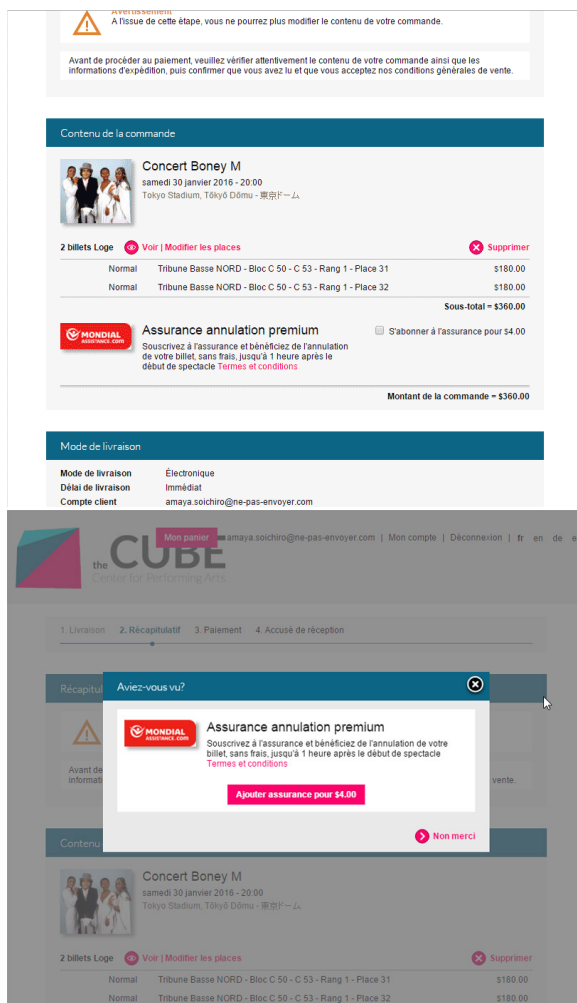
Avertissement
A l'issue de cette étape, vous ne pourrez plus modifier le contenu de votre commande.

Avant de procéder au paiement, veuillez vérifier attentivement le contenu de votre commande ainsi que les informations d'expédition, puis confirmer que vous avez lu et que vous acceptez nos conditions générales de vente.

Contenu de la commande

Concert Boney M
samedi 30 janvier 2016 - 20:00
Tokyo Stadium, Tōkyō Dōmu - 東京ドーム

2 billets Loge Voir | Modifier les places Supprimer

| Normal | Tribune Basse NORD - Bloc C 50 - C 53 - Rang 1 - Place 31 | $180.00 |
|---|---|---|
| Normal | Tribune Basse NORD - Bloc C 50 - C 53 - Rang 1 - Place 32 | $180.00 |

Sous-total = $360.00

MONDIAL ASSISTANCE.com
Assurance annulation premium
Souscrivez à l'assurance et bénéficiez de l'annulation de votre billet, sans frais, jusqu'à 1 heure après le début de spectacle Termes et conditions
S'abonner à l'assurance pour $4.00

Montant de la commande = $360.00

Mode de livraison

Mode de livraison Électronique
Délai de livraison Immédiat
Compte client amaya.soichiro@ne-pas-envoyer.com

Mon panier amaya.soichiro@ne-pas-envoyer.com | Mon compte | Déconnexion | fr en de e

the CUBE Center for Performing Arts

1. Livraison 2. Récapitulatif 3. Paiement 4. Accusé de réception

Récapitul

Avant de
informati
vente.

Aviez-vous vu?

MONDIAL ASSISTANCE.com
Assurance annulation premium
Souscrivez à l'assurance et bénéficiez de l'annulation de votre billet, sans frais, jusqu'à 1 heure après le début de spectacle
Termes et conditions

Ajouter assurance pour $4.00

Non merci

Contenu

Concert Boney M
samedi 30 janvier 2016 - 20:00
Tokyo Stadium, Tōkyō Dōmu - 東京ドーム

2 billets Loge Voir | Modifier les places Supprimer

| Normal | Tribune Basse NORD - Bloc C 50 - C 53 - Rang 1 - Place 31 | $180.00 |
|---|---|---|
| Normal | Tribune Basse NORD - Bloc C 50 - C 53 - Rang 1 - Place 32 | $180.00 |